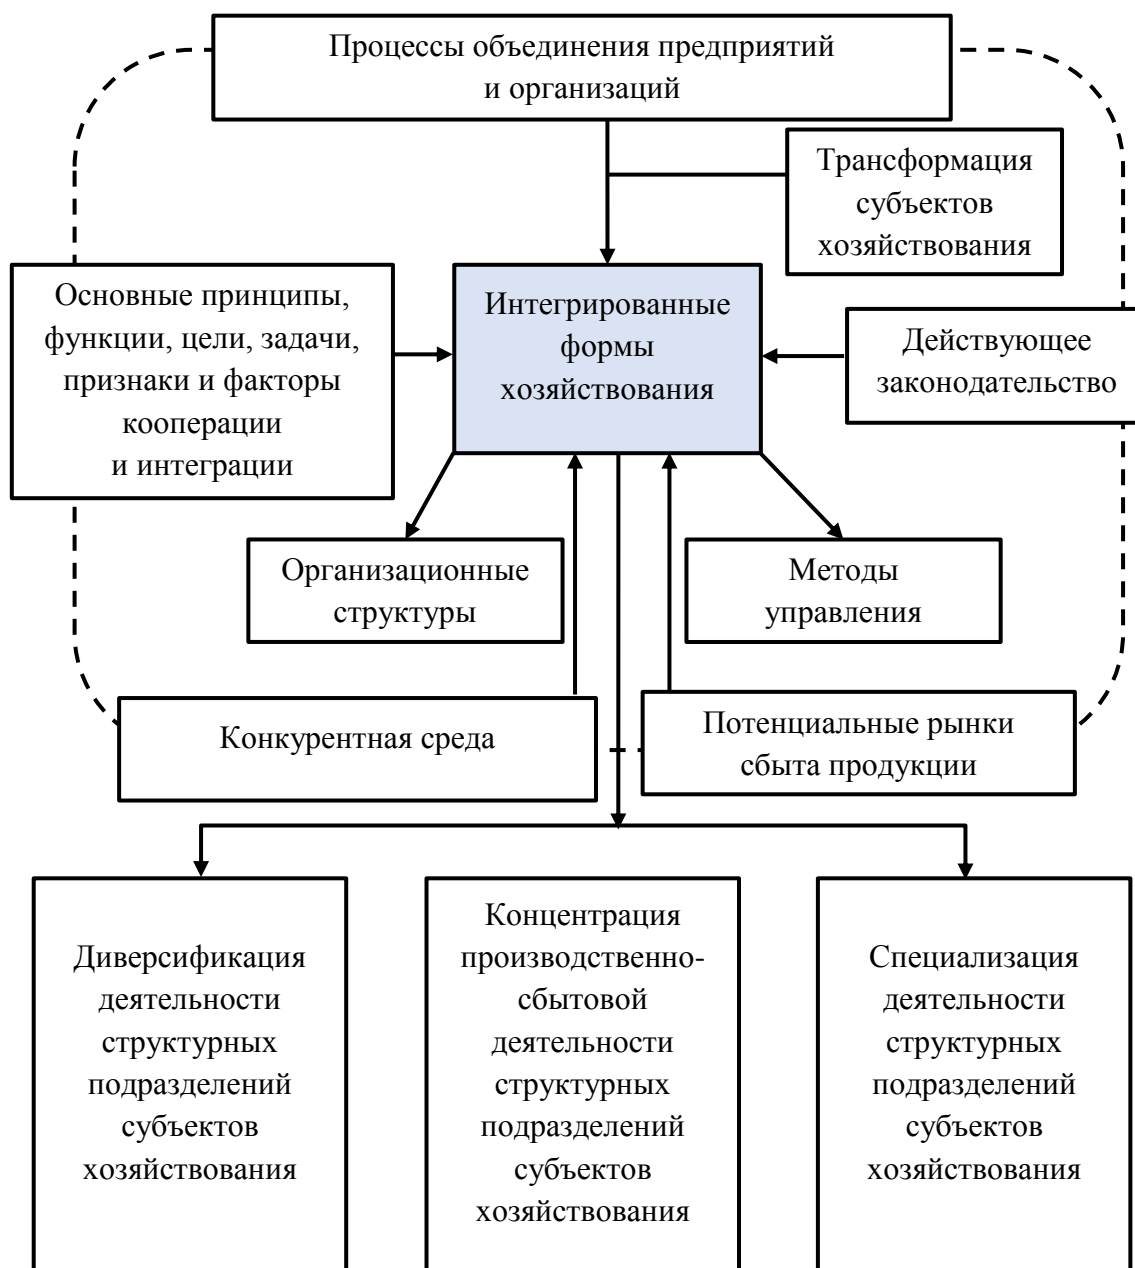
Процессы объединения предприятий и организаций

Трансформация субъектов хозяйствования

Основные принципы, функции, цели, задачи, признаки и факторы кооперации и интеграции

Интегрированные формы хозяйствования

Действующее законодательство

Организационные структуры

Методы управления

Конкурентная среда

Потенциальные рынки сбыта продукции

Диверсификация деятельности структурных подразделений субъектов хозяйствования

Концентрация производственно-сбытовой деятельности структурных подразделений субъектов хозяйствования

Специализация деятельности структурных подразделений субъектов хозяйствования